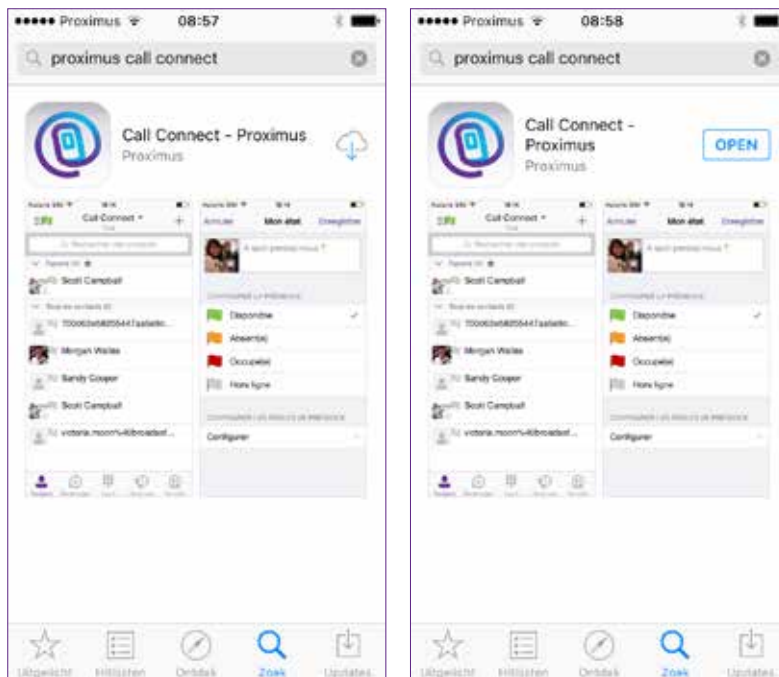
●●●●● Proximus 08:57

proximus call connect

Call Connect - Proximus
Proximus

Call Connect
Scott Campbell
Morgan Wallas
Sandy Cooper
Scott Campbell

Annuler Mon état Enregistrer
A quoi pensez-vous ?
Disponible
Absent(e)
Occupé(e)
Hors ligne
Configurer

Uitgelicht Hitlijsten Ontdek Zoek Updates

●●●●● Proximus 08:58

proximus call connect

Call Connect - Proximus
Proximus
OPEN

Call Connect
Scott Campbell
Morgan Wallas
Sandy Cooper
Scott Campbell

Annuler Mon état Enregistrer
A quoi pensez-vous ?
Disponible
Absent(e)
Occupé(e)
Hors ligne
Configurer

Uitgelicht Hitlijsten Ontdek Zoek Updates